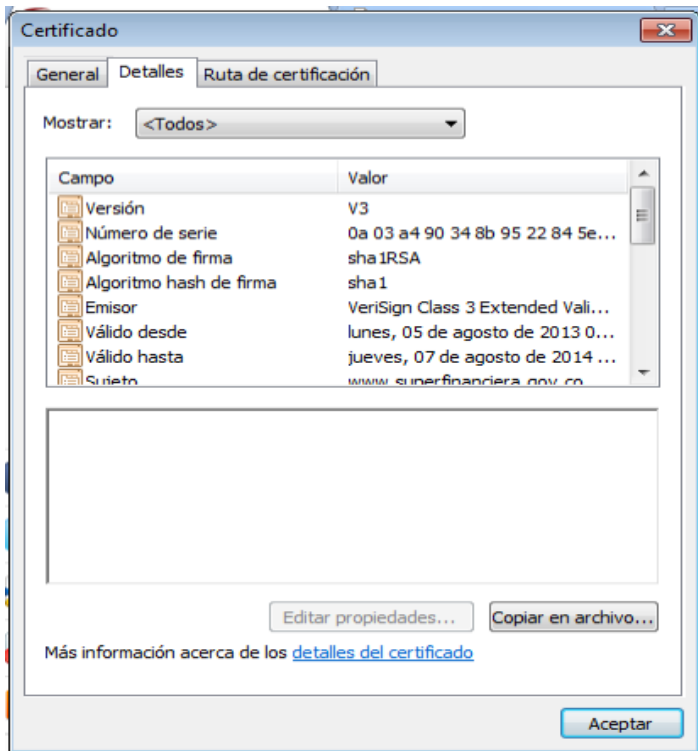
Certificado

General | Detalles | Ruta de certificación

Mostrar: <Todos>

| Campo | Valor |
|---|---|
| Versión | V3 |
| Número de serie | 0a 03 a4 90 34 8b 95 22 84 5e... |
| Algoritmo de firma | sha1RSA |
| Algoritmo hash de firma | sha1 |
| Emisor | VeriSign Class 3 Extended Vali... |
| Válido desde | lunes, 05 de agosto de 2013 0... |
| Válido hasta | jueves, 07 de agosto de 2014 ... |
| Sujeto | www.superfinanciera.gov.co |

Editar propiedades... | Copiar en archivo...

Más información acerca de los detalles del certificado

Aceptar